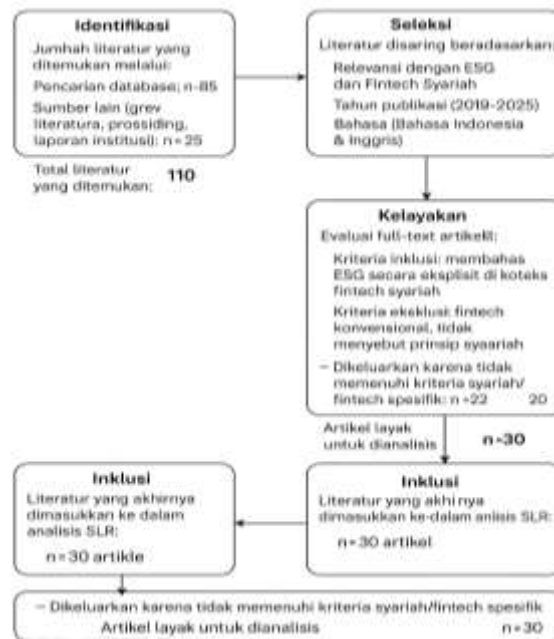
Identifikasi

Jumhah literatur yang ditemukan melalui:

Pencarian database: n=85

Sumber lain (grev literatura, prossiding, laporan institusi): n=25

Total literatur yang ditemukan: 110

Seleksi

Literatur disaring beradasarkan:

Relevansi dengan ESG dan Fintech Syariah

Tahun publikasi (2019-2025)

Bahasa (Bahasa Indonesia & Inggris)

Kelayakan

Evaluasi full-text artikelt:

Kriteria inklusi: membahas ESG secara eksplisit di koteks fintech syariah

Kriteria ekskluai fintech konvensional, tidak menyebut prinsip syaariah

– Dikeluarkan karena tidak memenuhi kriteria syariah/ fintech spesifik: n=22 20

Artikel layak untuk dianalisis n=30

Inklusi

Literatur yang akhinya dimasukkan ke dalam anisis SLR:

n=30 artikel

Inklusi

Literatur yang akhirnya dimasukkan ke dalam analisis SLR:

n=30 artikle

– Dikeluarkan karena tidak memenuhi kriteria syariah/fintech spesifik

Artikel layak untuk dianalisis n=30